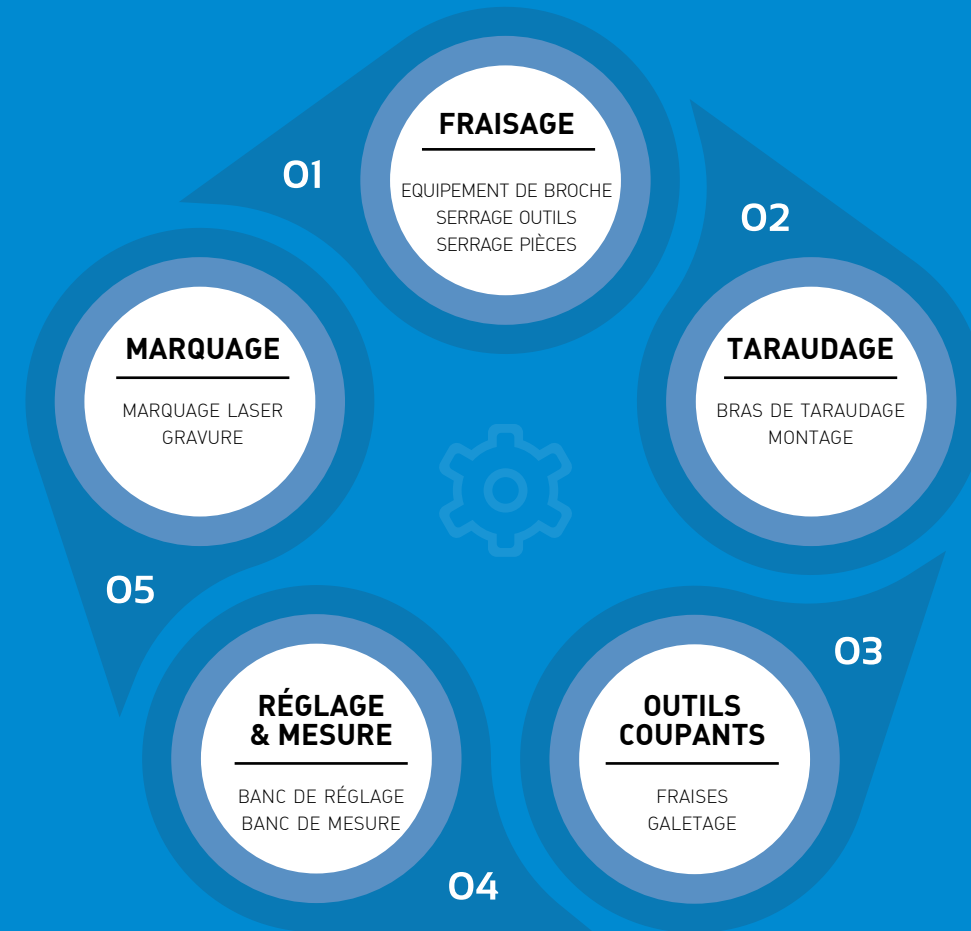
01

FRAISAGE

EQUIPEMENT DE BROCHE
SERRAGE OUTILS
SERRAGE PIÈCES

02

TARAUDAGE

BRAS DE TARAUDAGE
MONTAGE

03

OUTILS COUPANTS

FRAISES
GALETAGE

04

RÉGLAGE & MESURE

BANC DE RÉGLAGE
BANC DE MESURE

05

MARQUAGE

MARQUAGE LASER
GRAVURE